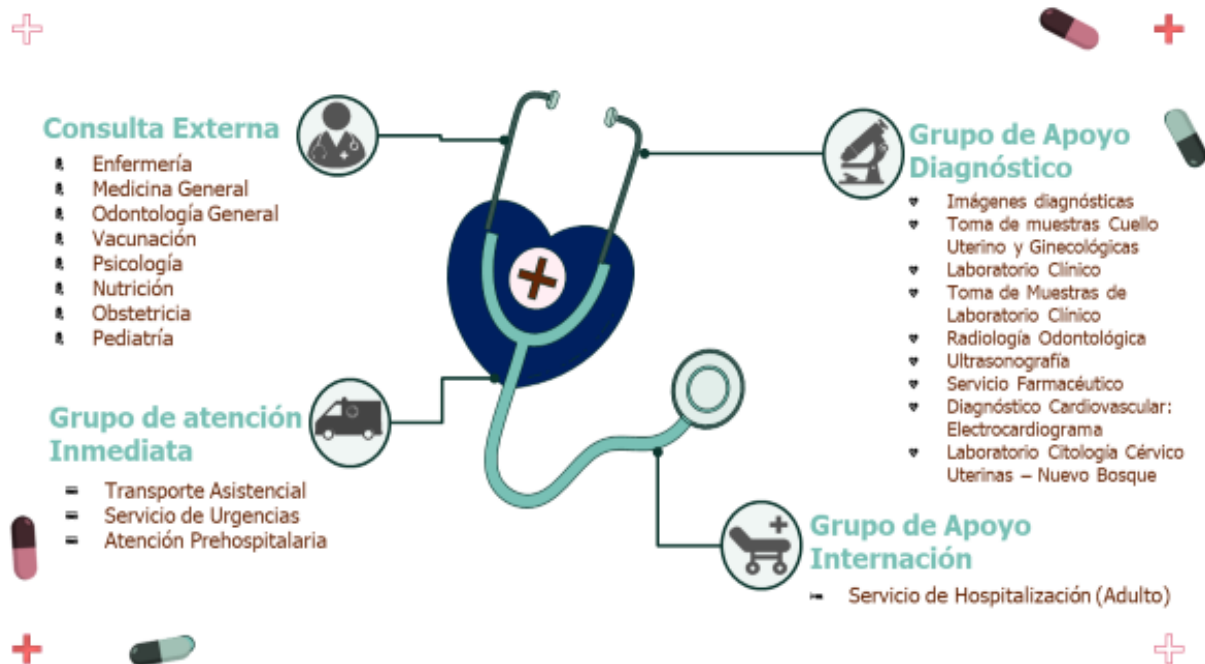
Consulta Externa

- Enfermería
- Medicina General
- Odontología General
- Vacunación
- Psicología
- Nutrición
- Obstetricia
- Pediatría

Grupo de atención Inmediata

- Transporte Asistencial
- Servicio de Urgencias
- Atención Prehospitalaria

Grupo de Apoyo Diagnóstico

- Imágenes diagnósticas
- Toma de muestras Cuello Uterino y Ginecológicas
- Laboratorio Clínico
- Toma de Muestras de Laboratorio Clínico
- Radiología Odontológica
- Ultrasonografía
- Servicio Farmacéutico
- Diagnóstico Cardiovascular: Electrocardiograma
- Laboratorio Citología Cérvico Uterinas – Nuevo Bosque

Grupo de Apoyo Internación

- Servicio de Hospitalización (Adulto)